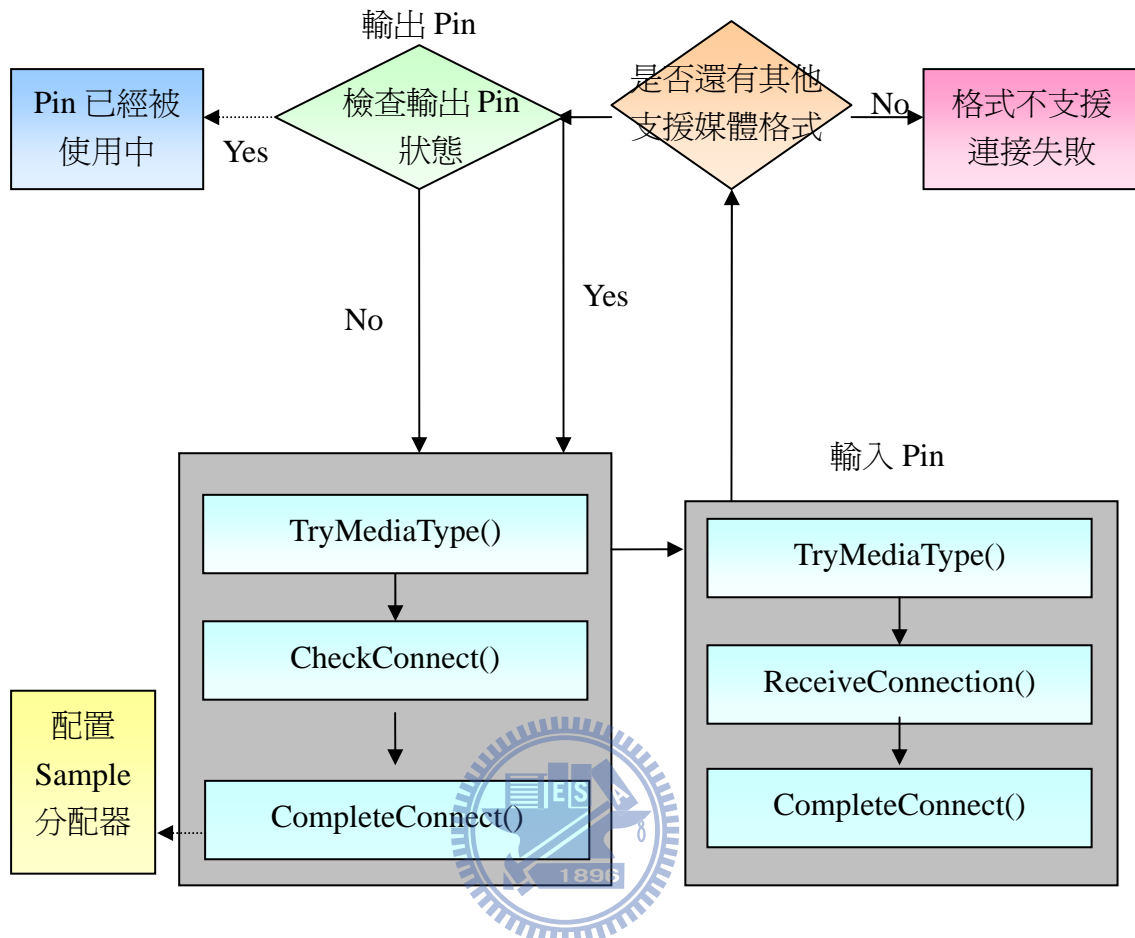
輸出 Pin

Pin 已經被使用中

Yes

檢查輸出 Pin 狀態

是否還有其他支援媒體格式

No

格式不支援連接失敗

No

Yes

輸入 Pin

TryMediaType()

CheckConnect()

CompleteConnect()

TryMediaType()

ReceiveConnection()

CompleteConnect()

配置 Sample 分配器

ES

1896